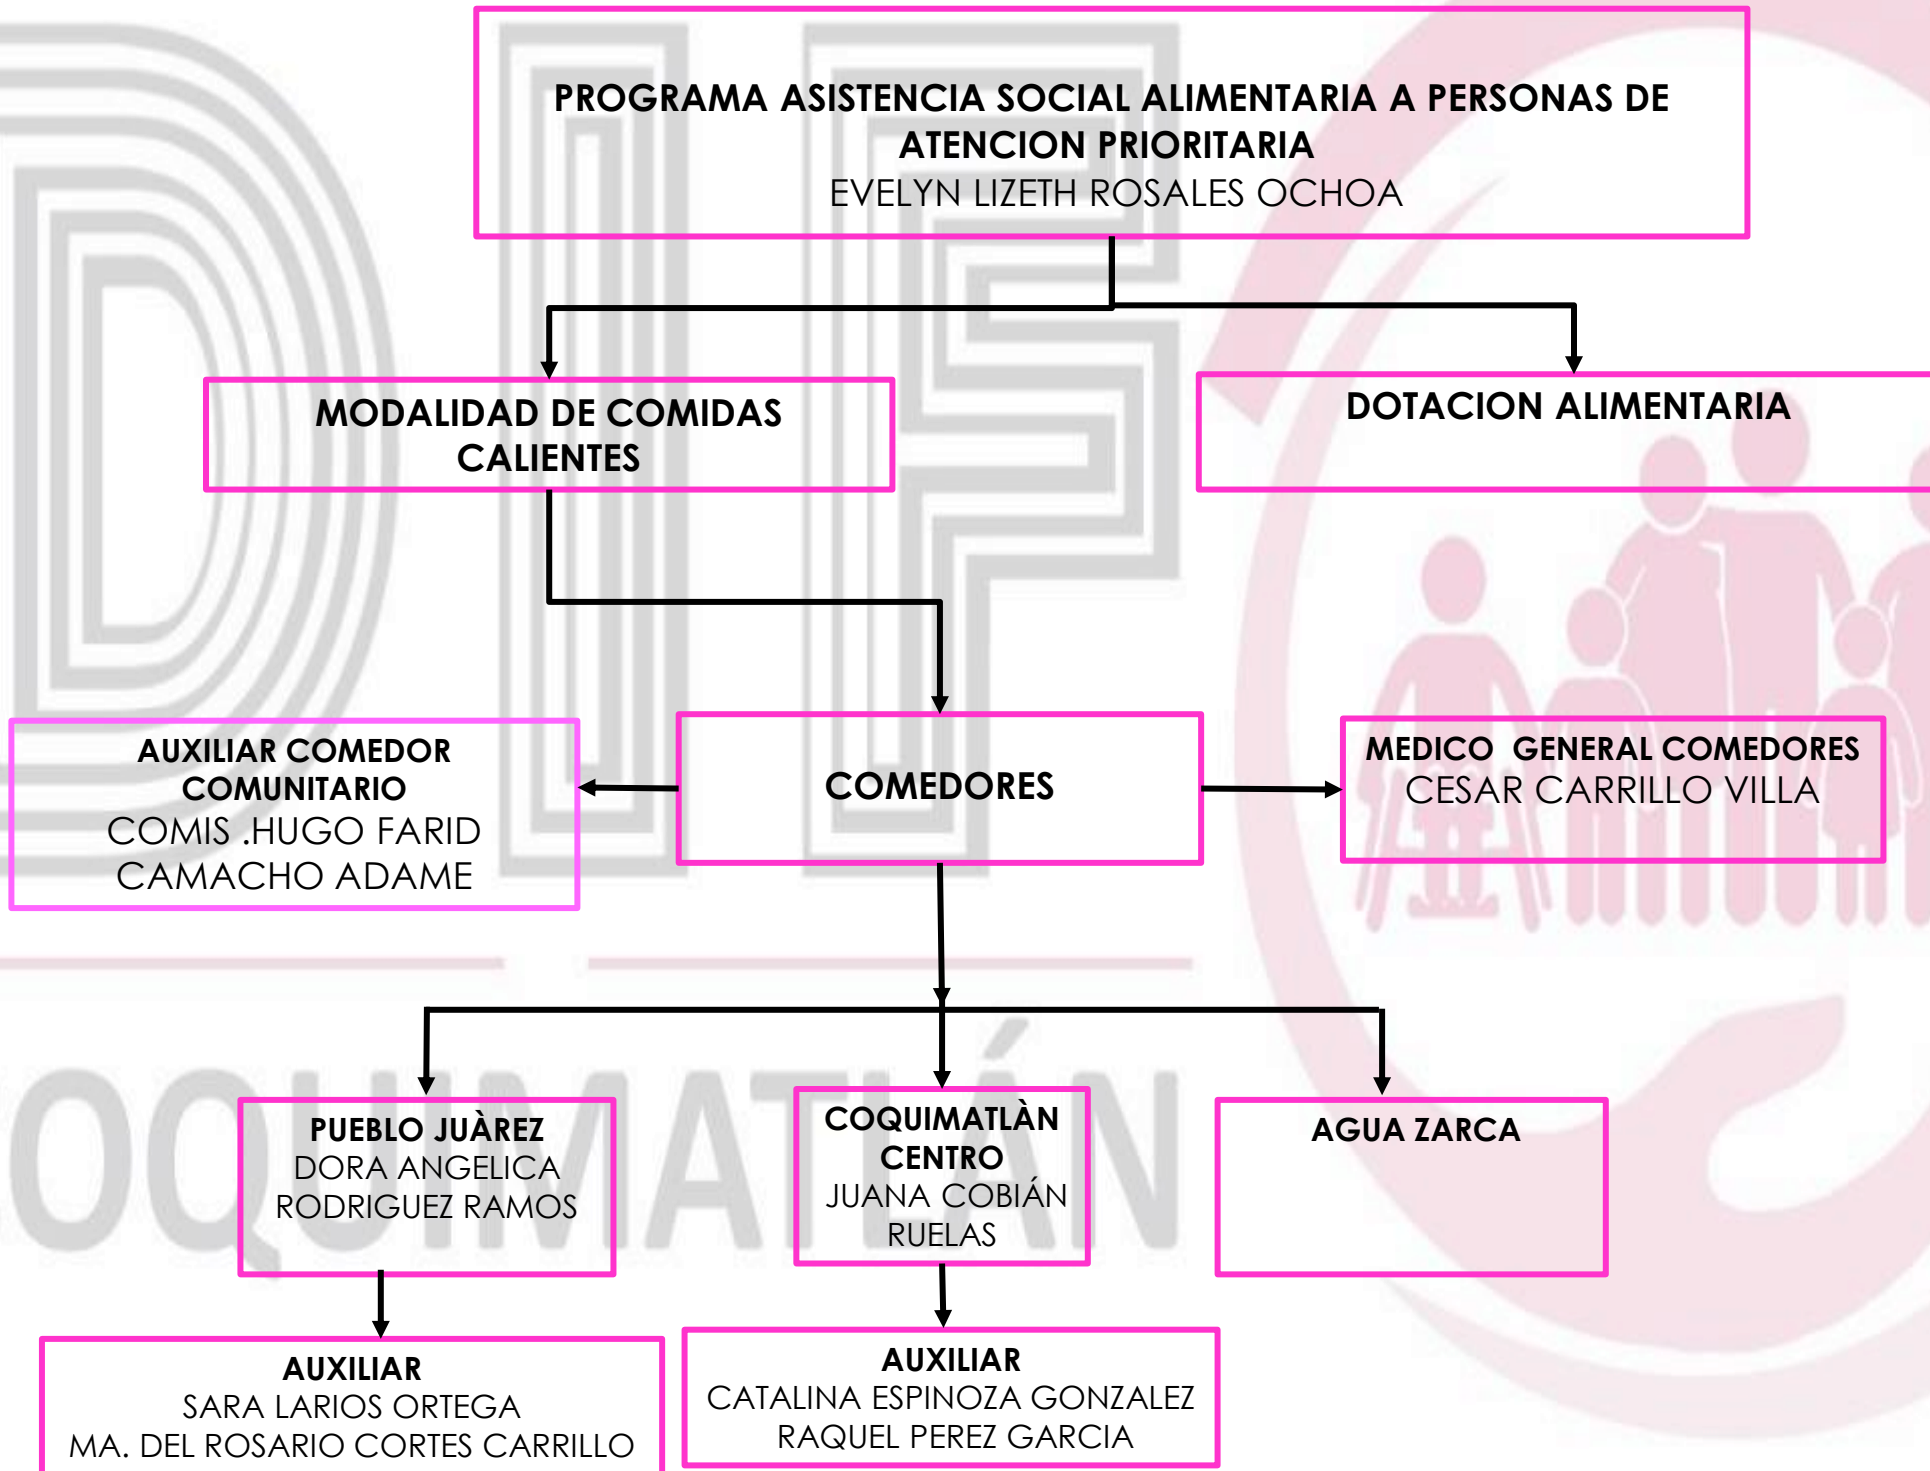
PROGRAMA ASISTENCIA SOCIAL ALIMENTARIA A PERSONAS DE ATENCION PRIORITARIA
EVELYN LIZETH ROSALES OCHOA

MODALIDAD DE COMIDAS CALIENTES

DOTACION ALIMENTARIA

AUXILIAR COMEDOR COMUNITARIO
COMIS .HUGO FARID CAMACHO ADAME

COMEDORES

MEDICO GENERAL COMEDORES
CESAR CARRILLO VILLA

PUEBLO JUÀREZ
DORA ANGELICA RODRIGUEZ RAMOS

COQUIMATLÀN CENTRO
JUANA COBIÁN RUELAS

AGUA ZARCA

AUXILIAR
SARA LARIOS ORTEGA
MA. DEL ROSARIO CORTES CARRILLO

AUXILIAR
CATALINA ESPINOZA GONZALEZ
RAQUEL PEREZ GARCIA

COQUIMATLÁN